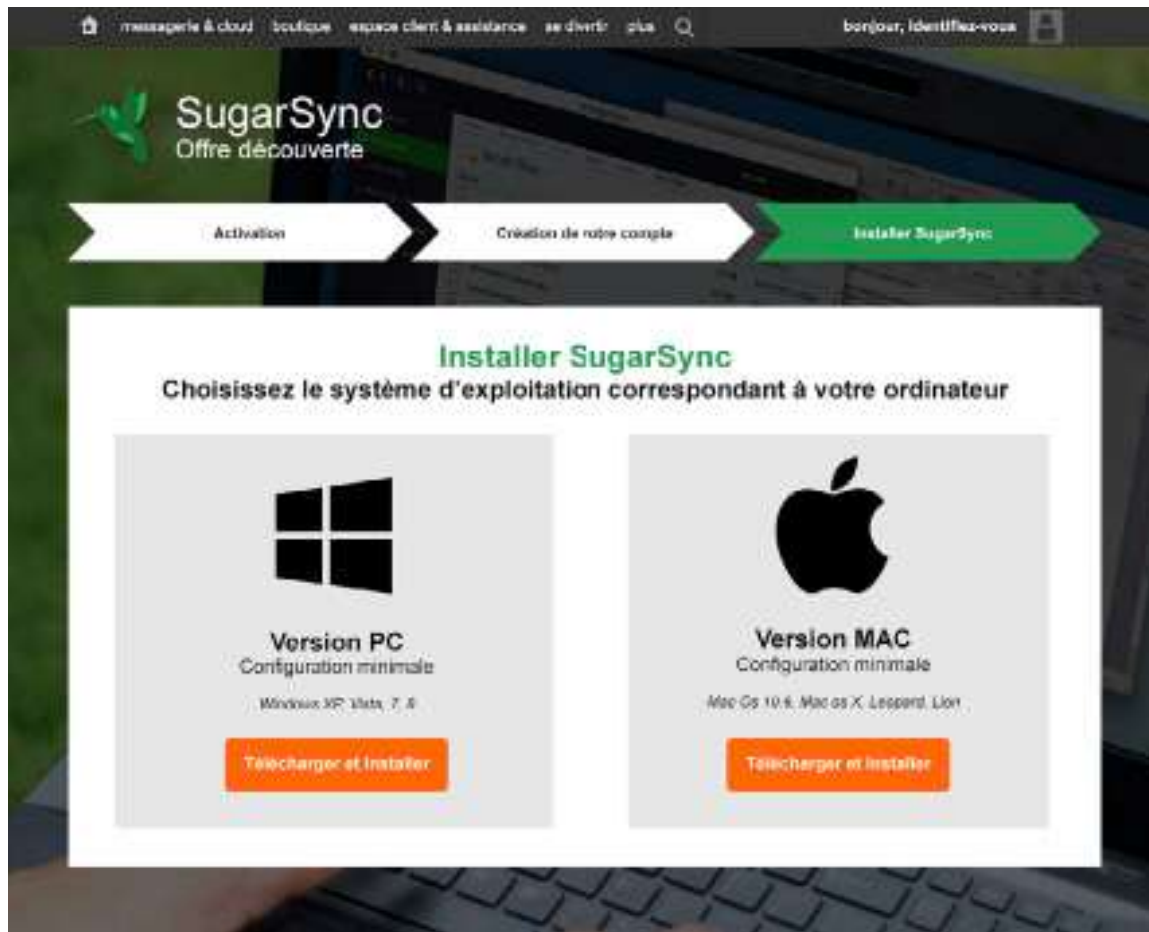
messagerie & cloud boutique espace client & assistance se divertir plus

bonjour, identifiez-vous

SugarSync
Offre découverte

Activation

Création de votre compte

Installer SugarSync

Installer SugarSync
Choisissez le système d'exploitation correspondant à votre ordinateur

Version PC
Configuration minimale

Windows XP, Vista, 7, 8

Télécharger et installer

Version MAC
Configuration minimale

Mac Os 10.6, Mac os X, Leopard, Lion

Télécharger et installer